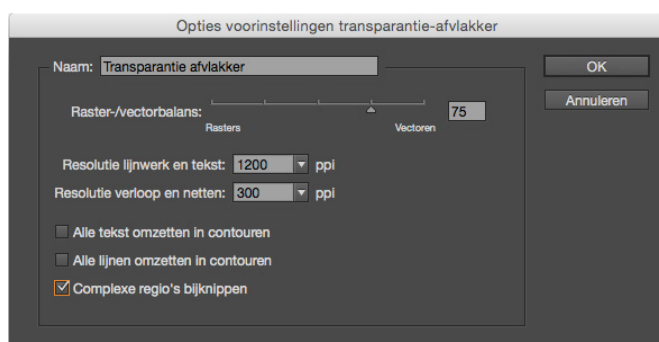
Opties voorinstellingen transparantie-afvlakker

Naam: Transparantie afvlakker

OK

Annuleren

Raster-/vectorbalans:

Rasters

Vectoren

75

Resolutie lijnwerk en tekst: 1200 ppi

Resolutie verloop en netten: 300 ppi

Alle tekst omzetten in contouren

Alle lijnen omzetten in contouren

Complexe regio's bijknippen